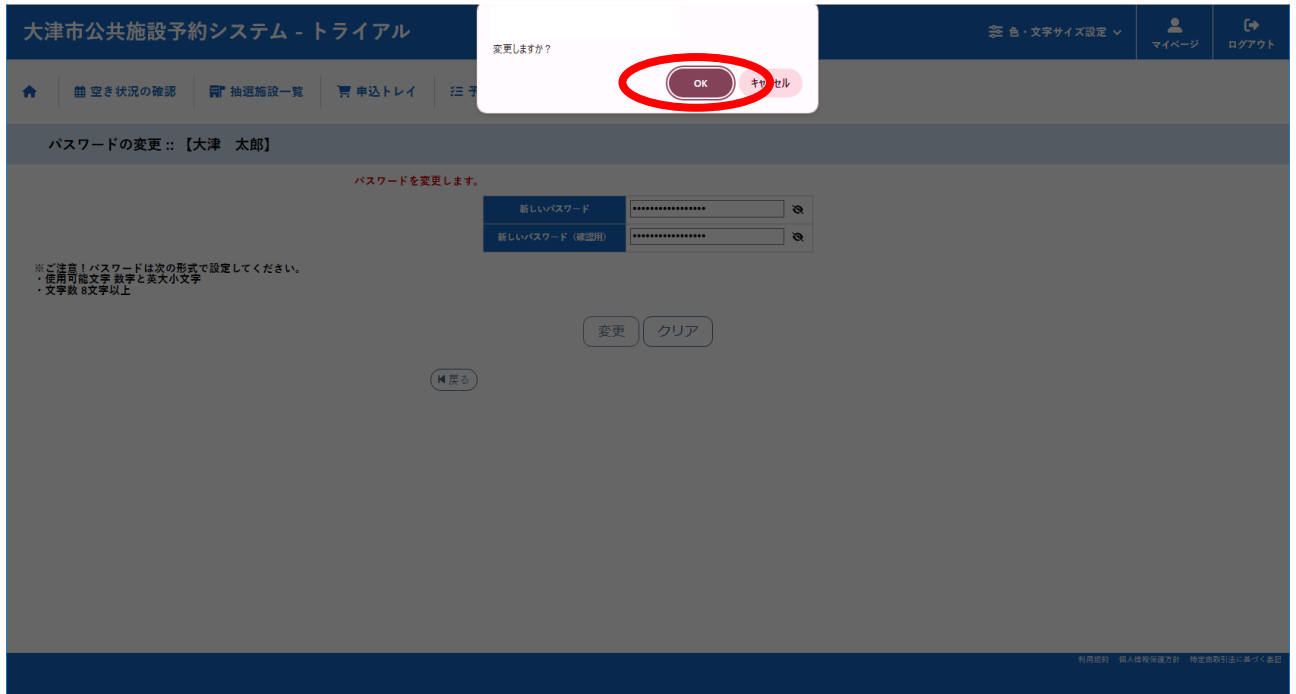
大津市公共施設予約システム - トライアル

色・文字サイズ設定

マイページ

ログアウト

空き状況の確認 | 抽選施設一覧 | 申込トレイ | 予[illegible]

変更しますか？

OK

キャ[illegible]セル

パスワードの変更 :: 【大津　太郎】

パスワードを変更します。

| 新しいパスワード | ••••••••••••••••• |
|---|---|
| 新しいパスワード（確認用） | ••••••••••••••••• |

※ご注意！パスワードは次の形式で設定してください。
・使用可能文字 数字と英大小文字
・文字数 8文字以上

変更　クリア

戻る

利用規約　個人情報保護方針　特定商取引法に基づく表記